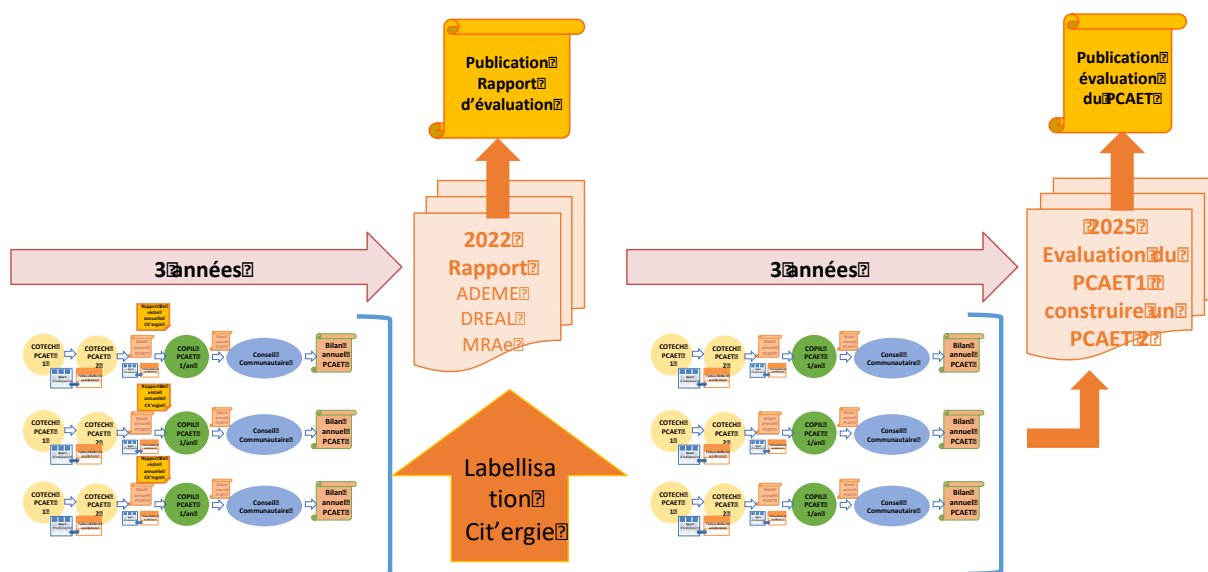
Publication
Rapport
d'évaluation

2022
Rapport
ADEME
DREAL
MRAe

3 années

Rapport visite annuelle Cit'ergie

COTECH PCAET 1

COTECH PCAET 2

COPIL PCAET 1/an

Conseil Communautaire

Bilan annuel PCAET

Rapport visite annuelle Cit'ergie

COTECH PCAET 1

COTECH PCAET 2

COPIL PCAET 1/an

Conseil Communautaire

Bilan annuel PCAET

Rapport visite annuelle Cit'ergie

COTECH PCAET 1

COTECH PCAET 2

COPIL PCAET 1/an

Conseil Communautaire

Bilan annuel PCAET

Labellisation
Cit'ergie

Publication
évaluation
du PCAET

2025
Evaluation du PCAET1
construire un PCAET2

3 années

COTECH PCAET 1

COTECH PCAET 2

COPIL PCAET 1/an

Conseil Communautaire

Bilan annuel PCAET

COTECH PCAET 1

COTECH PCAET 2

COPIL PCAET 1/an

Conseil Communautaire

Bilan annuel PCAET

COTECH PCAET 1

COTECH PCAET 2

COPIL PCAET 1/an

Conseil Communautaire

Bilan annuel PCAET